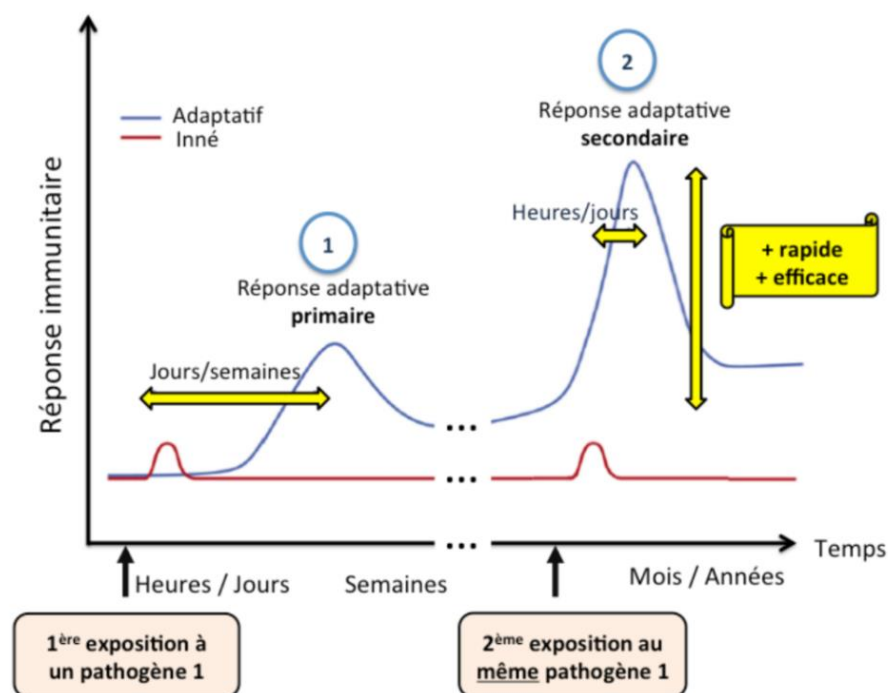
Adaptatif
Inné

Réponse immunitaire

2
Réponse adaptative
secondaire

Heures/jours

+ rapide
+ efficace

1
Réponse adaptative
primaire

Jours/semaines

...
...
...

Temps

Heures / Jours
Semaines
Mois / Années

1$^{ère}$ exposition à un pathogène 1

2$^{ème}$ exposition au même pathogène 1